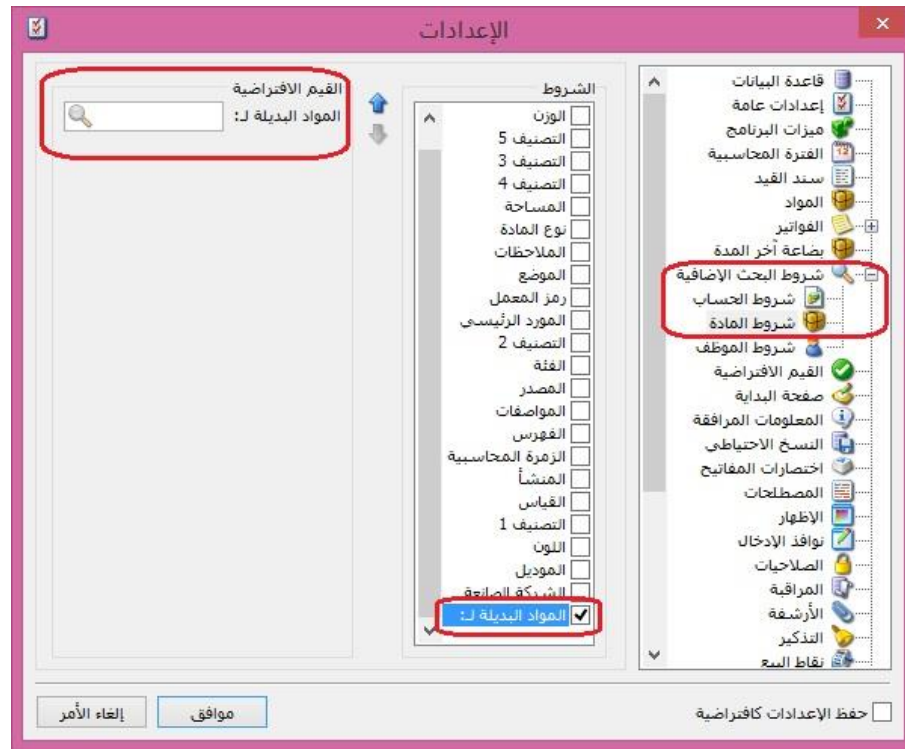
الإعدادات

قاعدة البيانات
إعدادات عامة
ميزات البرنامج
الفترة المحاسبية
سند القيد
المواد
الفواتير
بضاعة آخر المدة
شروط البحث الإضافية
شروط الحساب
شروط المادة
شروط الموظف
القيم الافتراضية
صفحة البداية
المعلومات المرافقة
النسخ الاحتياطي
اختصارات المفاتيح
المصطلحات
الاظهار
نوافذ الإدخال
الصلاحيات
المراقبة
الأرشفة
التذكير
نقاط البيع

الشروط
الوزن
التصنيف 5
التصنيف 3
التصنيف 4
المساحة
نوع المادة
الملاحظات
الموضع
رمز المعمل
المورد الرئيسي
التصنيف 2
الفئة
المصدر
المواصفات
الفهرس
الزمرة المحاسبية
المنشأ
القياس
التصنيف 1
اللون
الموديل
الشركة الصانعة
المواد البديلة لـ:

القيم الافتراضية
المواد البديلة لـ:

حفظ الإعدادات كافتراضية
موافق
إلغاء الأمر